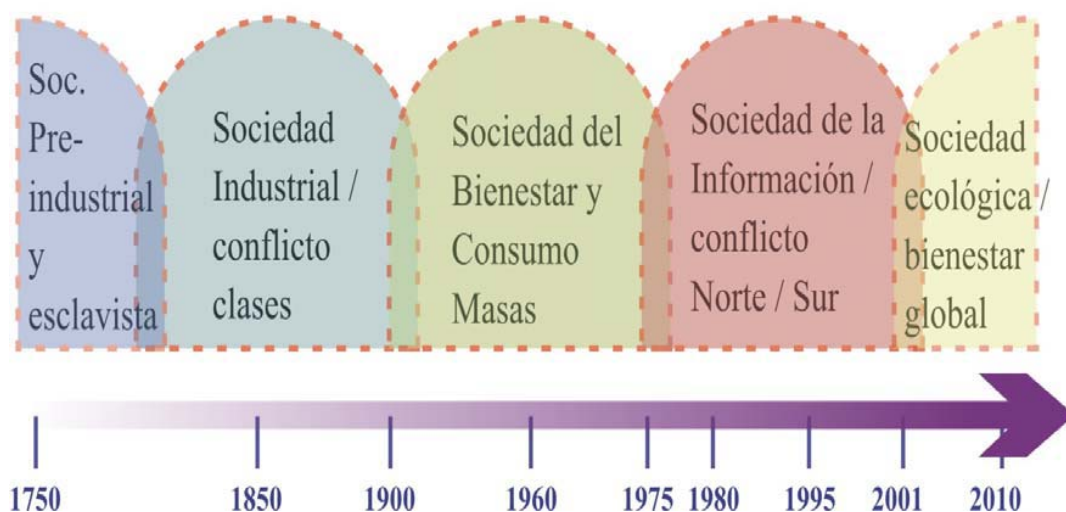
Soc. Pre-industrial y esclavista

Sociedad Industrial / conflicto clases

Sociedad del Bienestar y Consumo Masas

Sociedad de la Información / conflicto Norte / Sur

Sociedad ecológica / bienestar global

1750 1850 1900 1960 1975 1980 1995 2001 2010